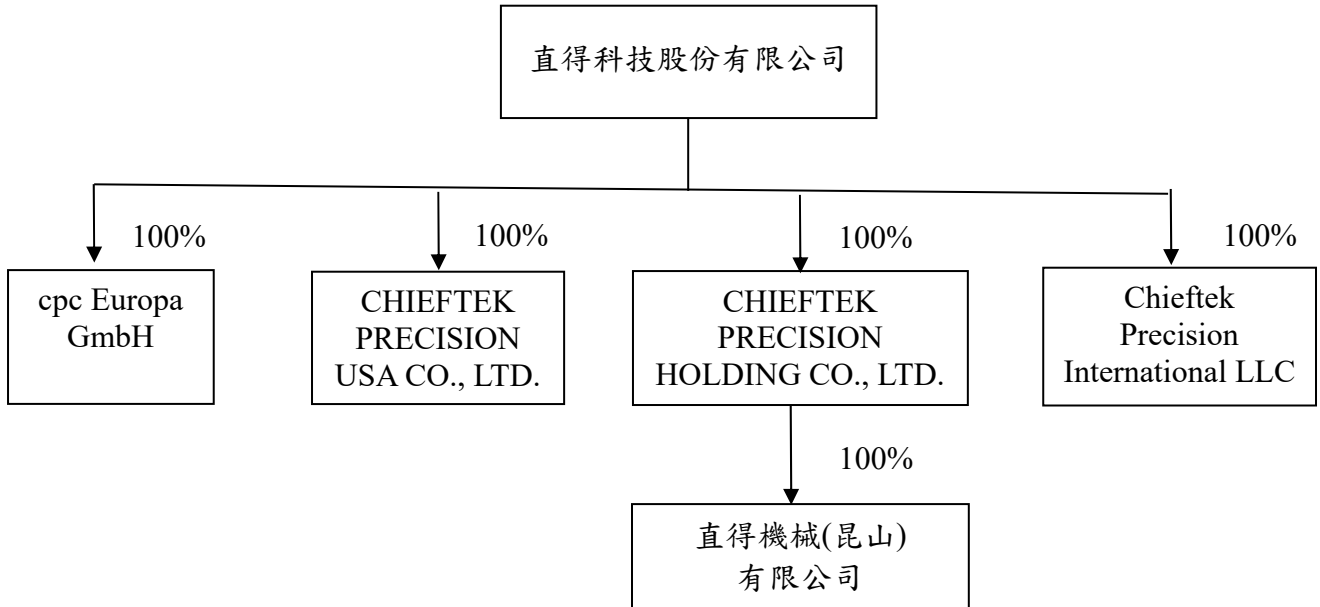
直得科技股份有限公司

100%

cpc Europa GmbH

100%

CHIEFTEK PRECISION USA CO., LTD.

100%

CHIEFTEK PRECISION HOLDING CO., LTD.

100%

Chieftek Precision International LLC

100%

直得機械(昆山)有限公司